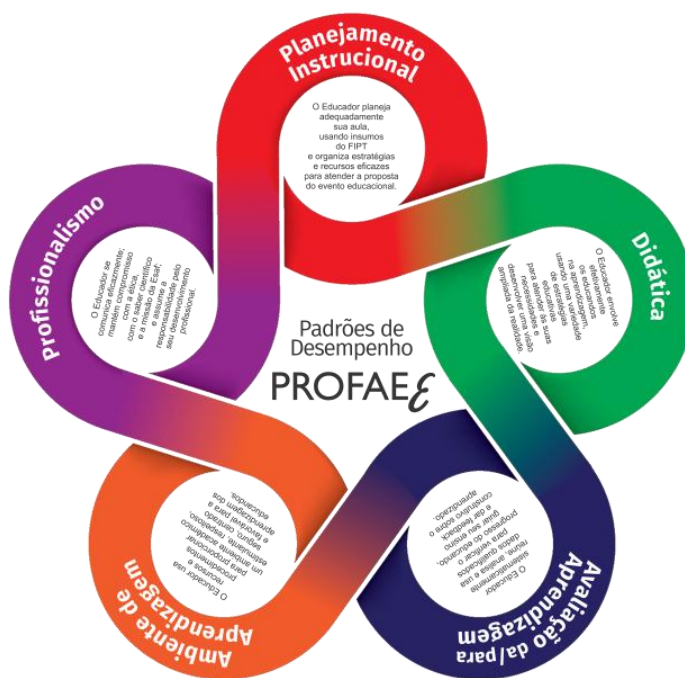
Planejamento Instrucional

O Educador planeja adequadamente sua aula, usando insumos do FIPT e organiza estratégias e recursos eficazes para atender a proposta do evento educacional.

Didática

O Educador envolve efetivamente os educandos nas aprendizagens, usando uma variedade de estratégias educativas para atender as suas necessidades e desenvolver uma visão ampliada da realidade.

Avaliação da/para Aprendizagem

O Educador sistematicamente reúne, analisa e usa dados para verificar o progresso do educando, gerar feedback construtivo sobre o aprendizado.

Ambiente de Aprendizagem

O Educador usa recursos e procedimentos para proporcionar um ambiente acadêmico estimulante, seguro, cooperativo, respeitoso, e favorável para a aprendizagem dos educandos.

Profissionalismo

O Educador se comunica eficazmente; mantém compromisso com a ética, com o saber científico e a missão do Fesaf; e assume a responsabilidade pelo seu desenvolvimento profissional.

Padrões de Desempenho
PROFAEℰ